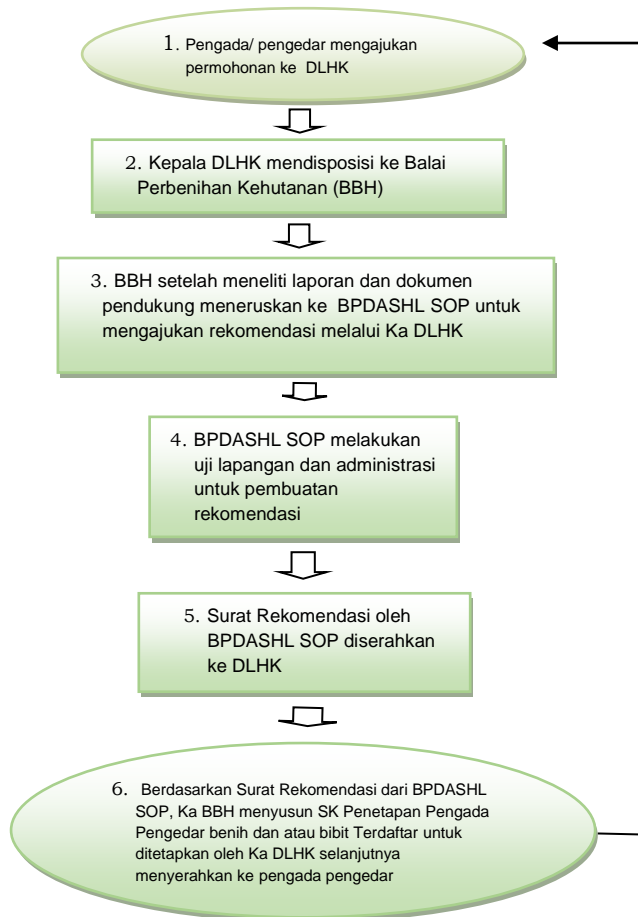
1. Pengada/ pengedar mengajukan permohonan ke DLHK

2. Kepala DLHK mendisposisi ke Balai Perbenihan Kehutanan (BBH)

3. BBH setelah meneliti laporan dan dokumen pendukung meneruskan ke BPDASHL SOP untuk mengajukan rekomendasi melalui Ka DLHK

4. BPDASHL SOP melakukan uji lapangan dan administrasi untuk pembuatan rekomendasi

5. Surat Rekomendasi oleh BPDASHL SOP diserahkan ke DLHK

6. Berdasarkan Surat Rekomendasi dari BPDASHL SOP, Ka BBH menyusun SK Penetapan Pengada Pengedar benih dan atau bibit Terdaftar untuk ditetapkan oleh Ka DLHK selanjutnya menyerahkan ke pengada pengedar